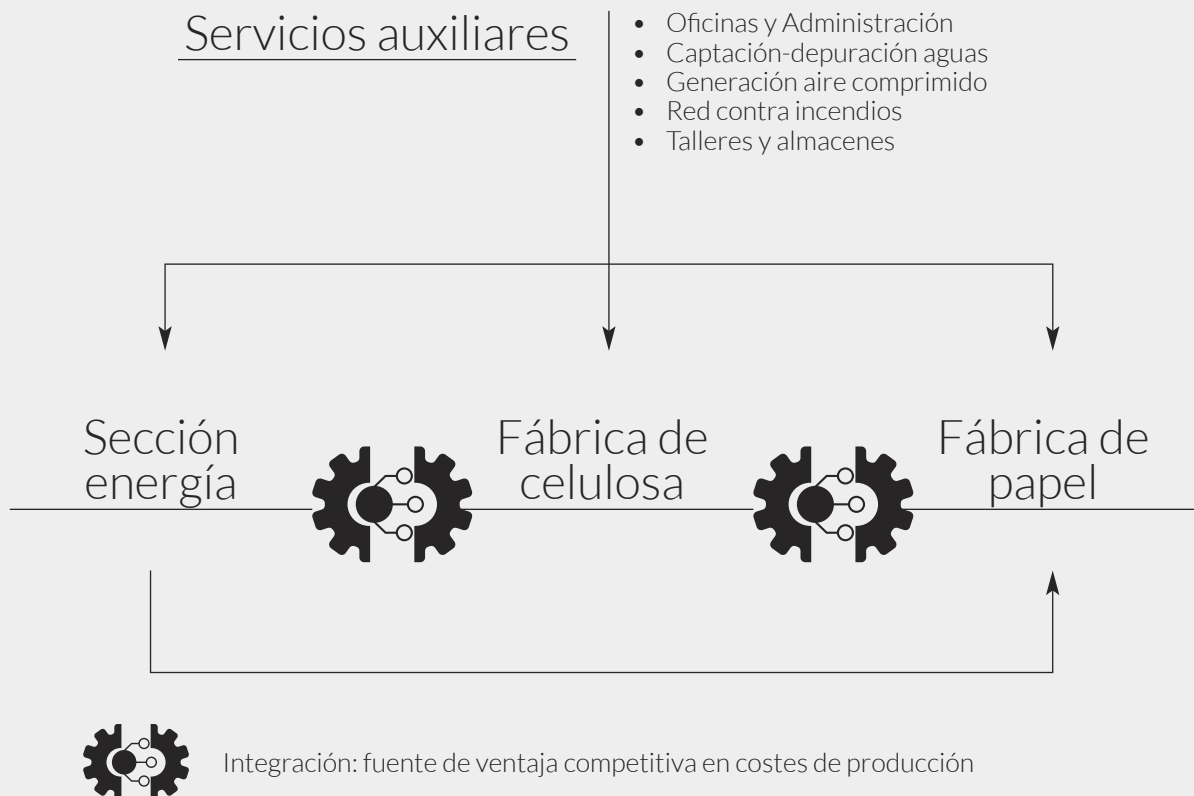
Servicios auxiliares

- Oficinas y Administración
- Captación-depuración aguas
- Generación aire comprimido
- Red contra incendios
- Talleres y almacenes

Sección energía

Fábrica de celulosa

Fábrica de papel

Integración: fuente de ventaja competitiva en costes de producción